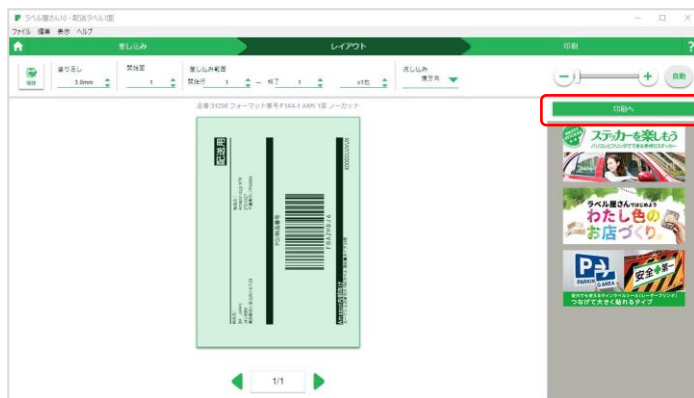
ラベル屋さん10 - 配送ラベル1面
ファイル 編集 表示 ヘルプ

差し込み
レイアウト
印刷
?

保存
塗り足し
3.0mm
開始面
1
差し込み範囲
開始行 1 ~ 終了 1
x1枚
差し込み
横方向
自動

品番 31258 フォーマット番号F1A4-1 A4判 1面 ノーカット

印刷へ

ステッカーを楽しもう
ラベル屋さんではじめよう
わたし色のお店づくり。
安全第一
PARKING AREA
つなげて大きく貼れるタイプ

1/1